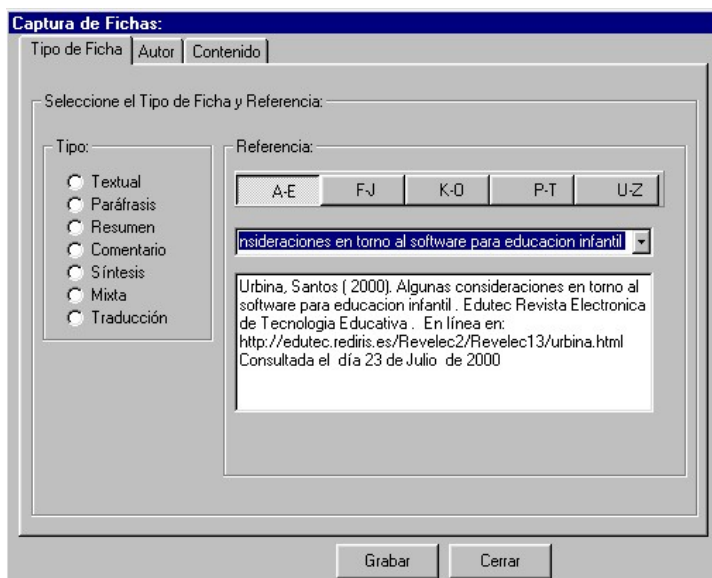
Captura de Fichas:

Tipo de Ficha | Autor | Contenido

Seleccione el Tipo de Ficha y Referencia:

Tipo:

Textual
Paráfrasis
Resumen
Comentario
Síntesis
Mixta
Traducción

Referencia:

A-E | F-J | K-O | P-T | U-Z

nsideraciones en torno al software para educacion infantil

Urbina, Santos ( 2000). Algunas consideraciones en torno al software para educacion infantil . Edutec Revista Electronica de Tecnologia Educativa . En línea en: http://edutec.rediris.es/Revelec2/Revelec13/urbina.html Consultada el día 23 de Julio de 2000

Grabar | Cerrar